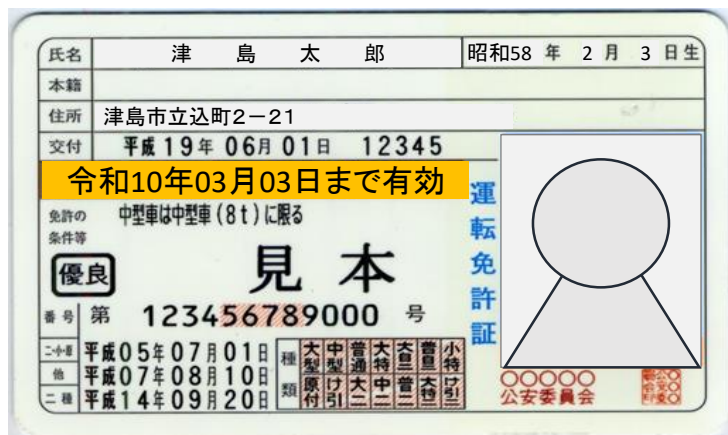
| 氏名 | 津　島　太　郎 | 昭和58 年 2 月 3 日生 |
|---|---|---|
| 本籍 | | |
| 住所 | 津島市立込町２－２１ | |
| 交付 | 平成 19年 06月 01日 12345 | |

令和10年03月03日まで有効

免許の条件等　中型車は中型車（8t）に限る

優良

見本

運転免許証

番号　第 123456789000 号

二・小・原　平成05年07月01日
他　平成07年08月10日
二種　平成14年09月20日

| 種 | 大型 | 中型 | 普通 | 大特 | 大自二 | 普自二 | 小特 |
|---|---|---|---|---|---|---|---|
| 類 | 原付 | け引 | 大二 | 中二 | 普二 | 大特二 | け引二 |

○○○○○
公安委員会